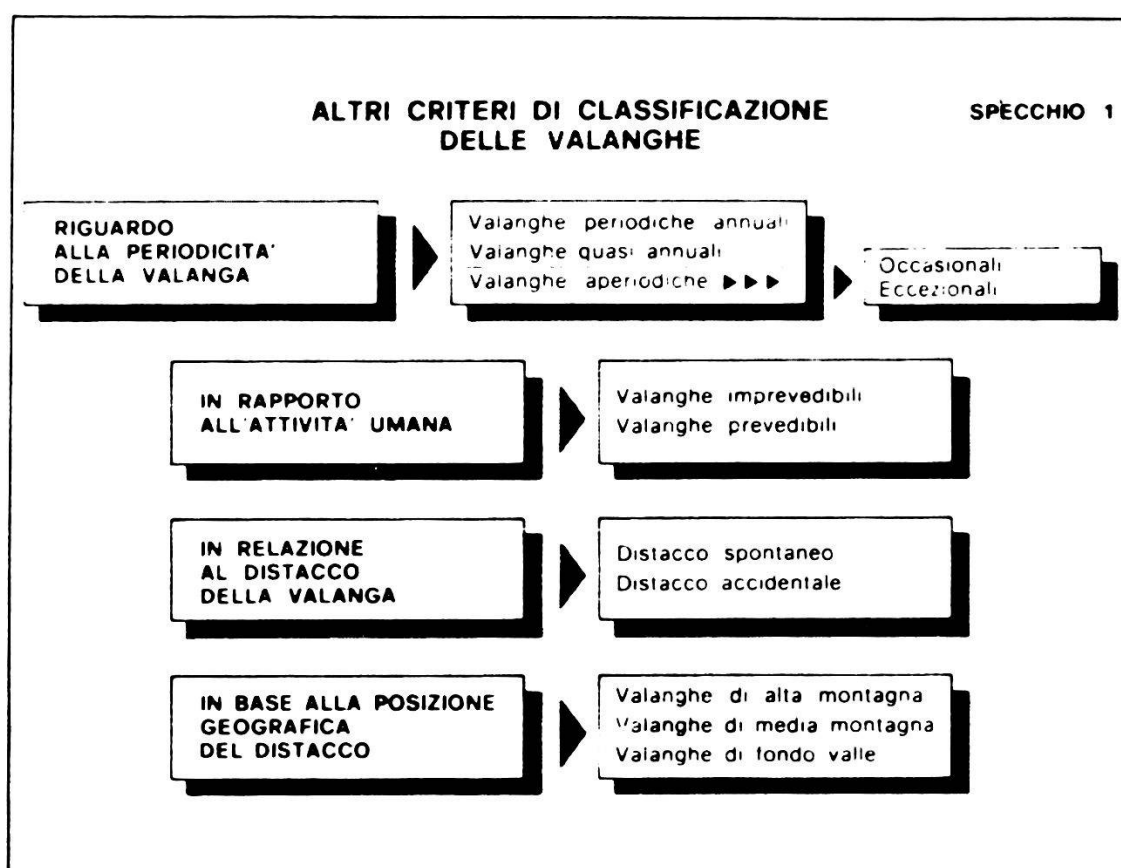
ALTRI CRITERI DI CLASSIFICAZIONE DELLE VALANGHE

SPECCHIO 1

RIGUARDO ALLA PERIODICITA' DELLA VALANGA

Valanghe periodiche annuali
Valanghe quasi annuali
Valanghe aperiodiche ▶▶▶

Occasionali
Eccezionali

IN RAPPORTO ALL'ATTIVITA' UMANA

Valanghe imprevedibili
Valanghe prevedibili

IN RELAZIONE AL DISTACCO DELLA VALANGA

Distacco spontaneo
Distacco accidentale

IN BASE ALLA POSIZIONE GEOGRAFICA DEL DISTACCO

Valanghe di alta montagna
Valanghe di media montagna
Valanghe di fondo valle